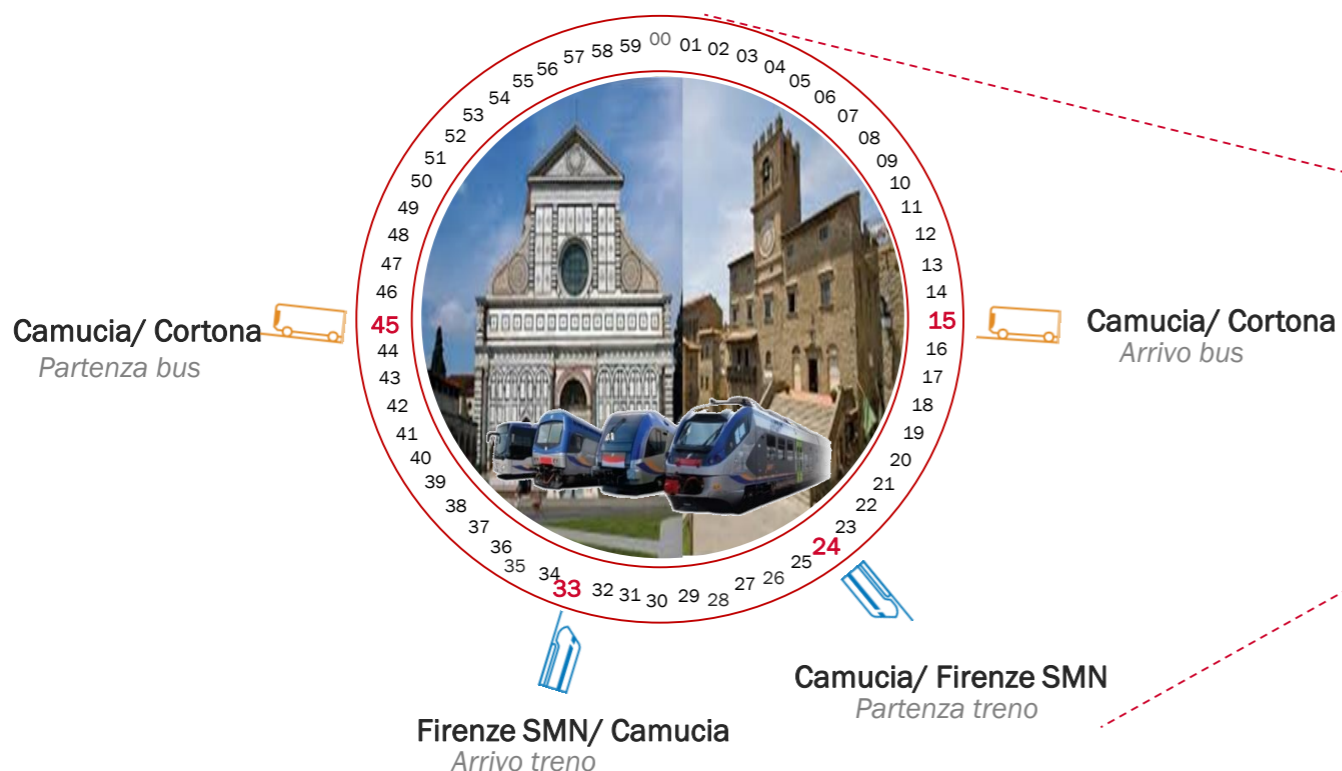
00 01 02 03 04 05 06 07 08 09 10 11 12 13 14 15 16 17 18 19 20 21 22 23 24 25 26 27 28 29 30 31 32 33 34 35 36 37 38 39 40 41 42 43 44 45 46 47 48 49 50 51 52 53 54 55 56 57 58 59

Camucia/ Cortona
Partenza bus

Camucia/ Cortona
Arrivo bus

Camucia/ Firenze SMN
Partenza treno

Firenze SMN/ Camucia
Arrivo treno